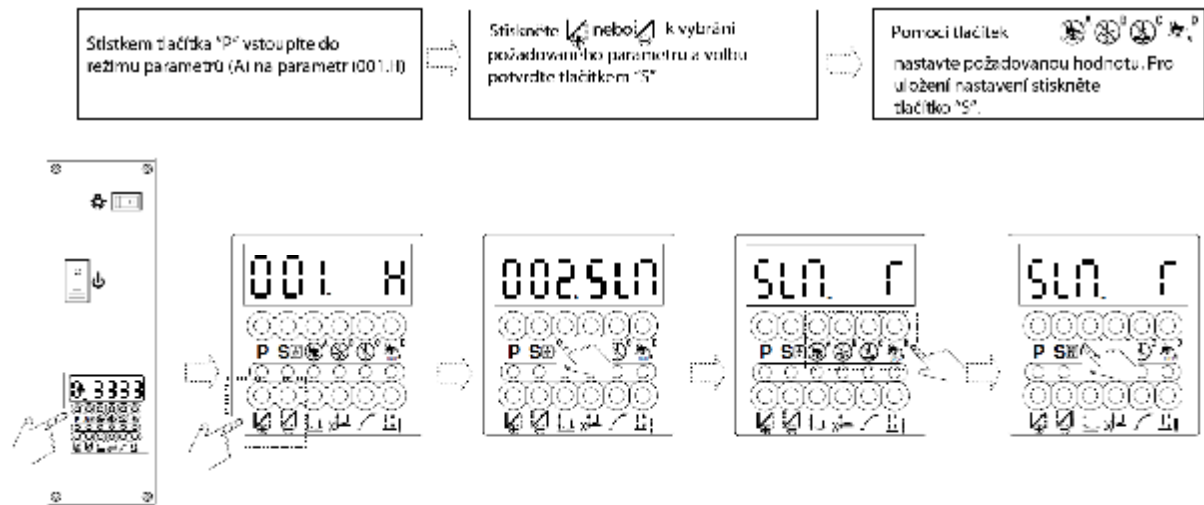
Stiskem tlačítka "P" vstoupíte do režimu parametrů (Až na parametr 001.H)

Stiskněte nebo k vybrání požadovaného parametru a volbu potvrďte tlačítkem "S"

Pomocí tlačítek nastavte požadovanou hodnotu. Pro uložení nastavení stiskněte tlačítko "S".

001. H

P S

002.SLN

P S

SLN. r

P S

SLN. r

P S